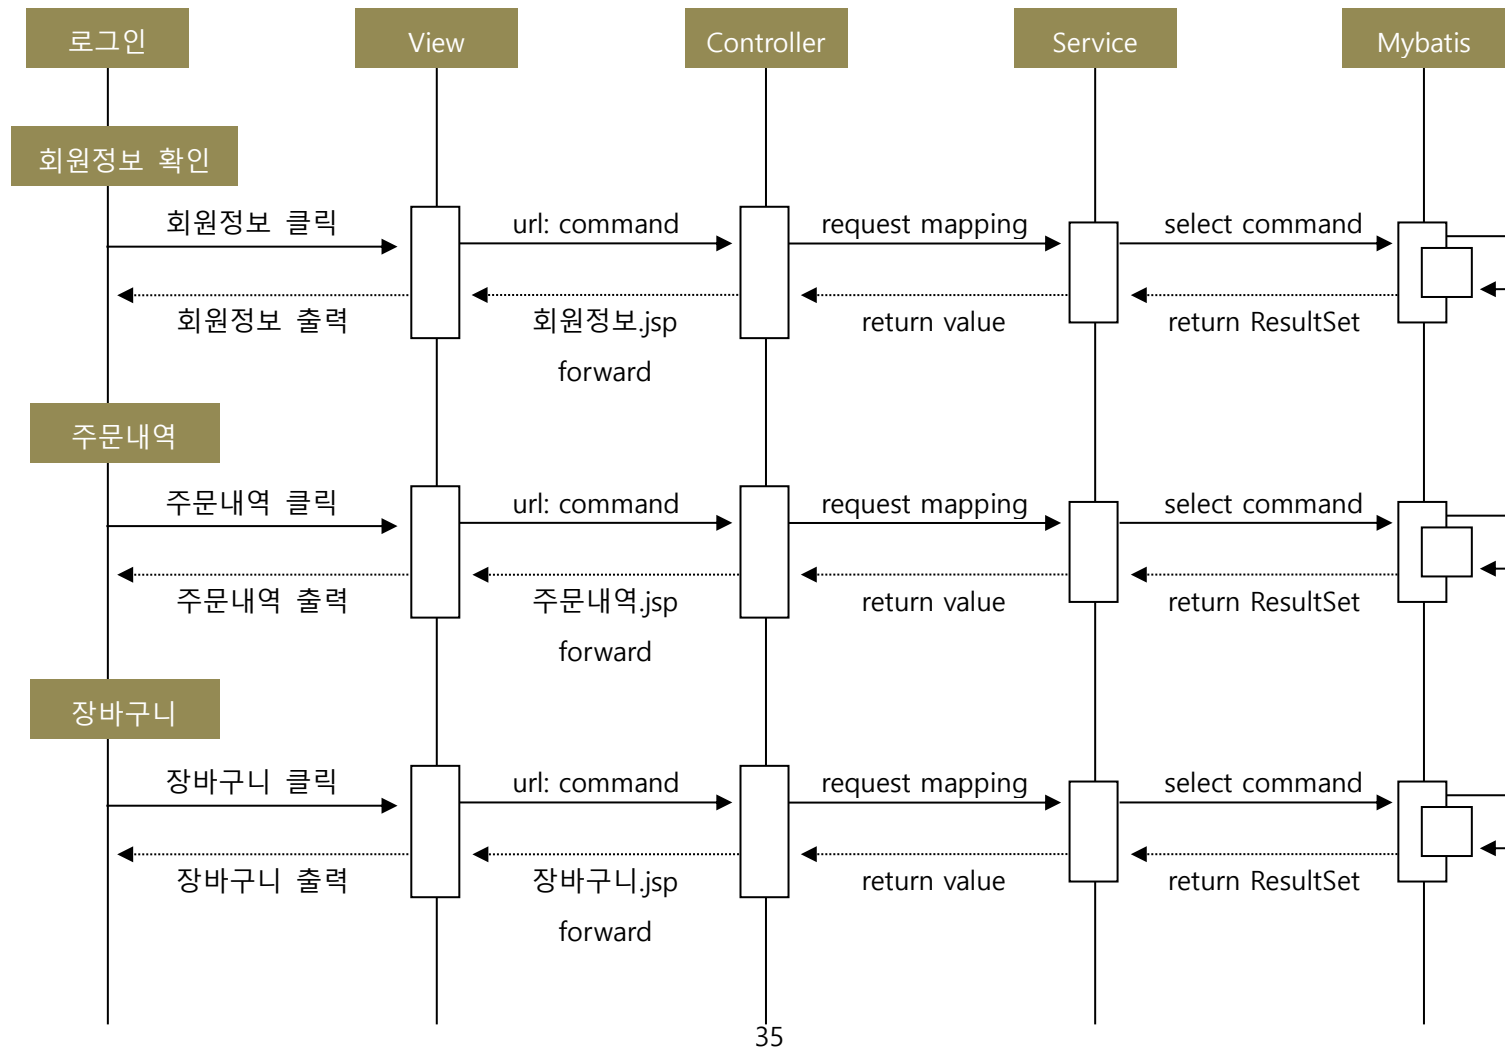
로그인

View

Controller

Service

Mybatis

회원정보 확인

회원정보 클릭

url: command

request mapping

select command

회원정보 출력

회원정보.jsp

forward

return value

return ResultSet

주문내역

주문내역 클릭

url: command

request mapping

select command

주문내역 출력

주문내역.jsp

forward

return value

return ResultSet

장바구니

장바구니 클릭

url: command

request mapping

select command

장바구니 출력

장바구니.jsp

forward

return value

return ResultSet

35